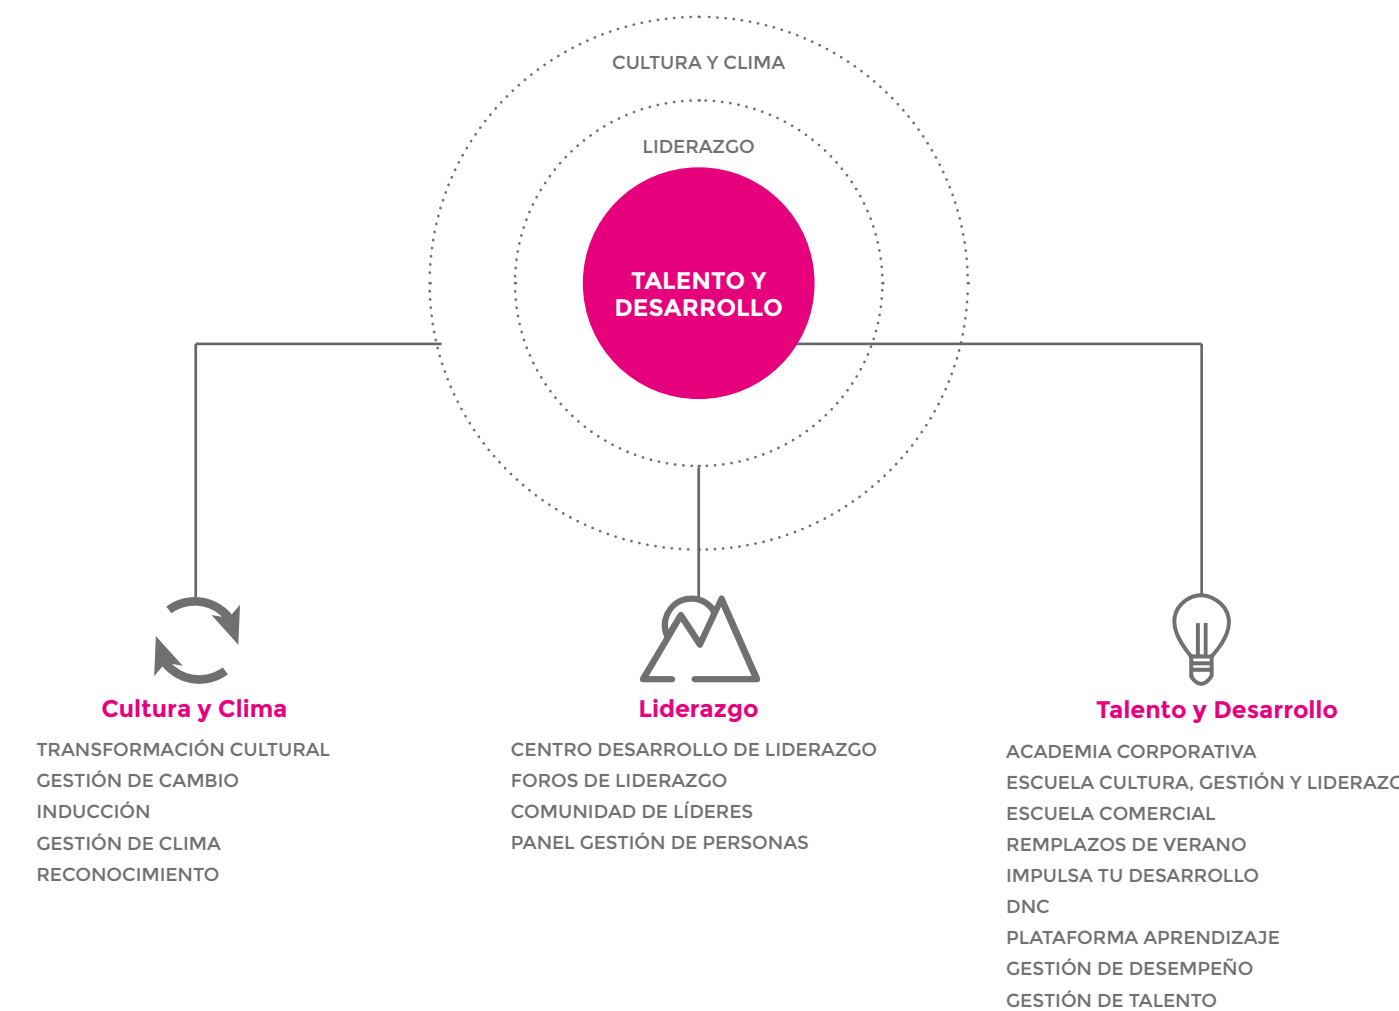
CULTURA Y CLIMA

LIDERAZGO

TALENTO Y DESARROLLO

Cultura y Clima

TRANSFORMACIÓN CULTURAL
GESTIÓN DE CAMBIO
INDUCCIÓN
GESTIÓN DE CLIMA
RECONOCIMIENTO

Liderazgo

CENTRO DESARROLLO DE LIDERAZGO
FOROS DE LIDERAZGO
COMUNIDAD DE LÍDERES
PANEL GESTIÓN DE PERSONAS

Talento y Desarrollo

ACADEMIA CORPORATIVA
ESCUELA CULTURA, GESTIÓN Y LIDERAZ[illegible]
ESCUELA COMERCIAL
REMPLAZOS DE VERANO
IMPULSA TU DESARROLLO
DNC
PLATAFORMA APRENDIZAJE
GESTIÓN DE DESEMPEÑO
GESTIÓN DE TALENTO